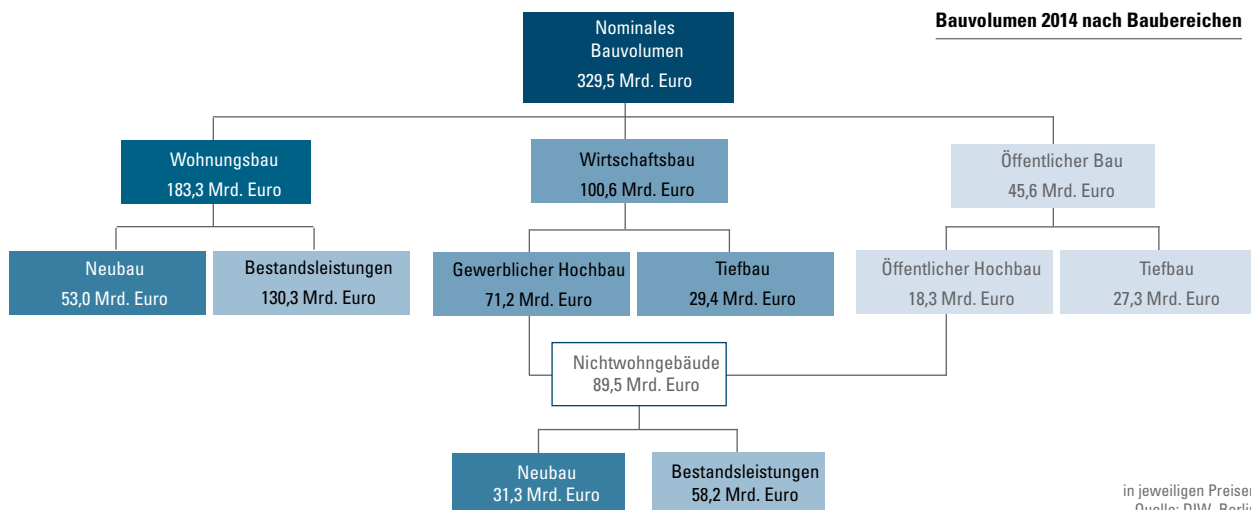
Bauvolumen 2014 nach Baubereichen

Nominales Bauvolumen
329,5 Mrd. Euro

Wohnungsbau
183,3 Mrd. Euro

Wirtschaftsbau
100,6 Mrd. Euro

Öffentlicher Bau
45,6 Mrd. Euro

Neubau
53,0 Mrd. Euro

Bestandsleistungen
130,3 Mrd. Euro

Gewerblicher Hochbau
71,2 Mrd. Euro

Tiefbau
29,4 Mrd. Euro

Öffentlicher Hochbau
18,3 Mrd. Euro

Tiefbau
27,3 Mrd. Euro

Nichtwohngebäude
89,5 Mrd. Euro

Neubau
31,3 Mrd. Euro

Bestandsleistungen
58,2 Mrd. Euro

in jeweiligen Preise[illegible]
Quelle: DIW Berli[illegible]